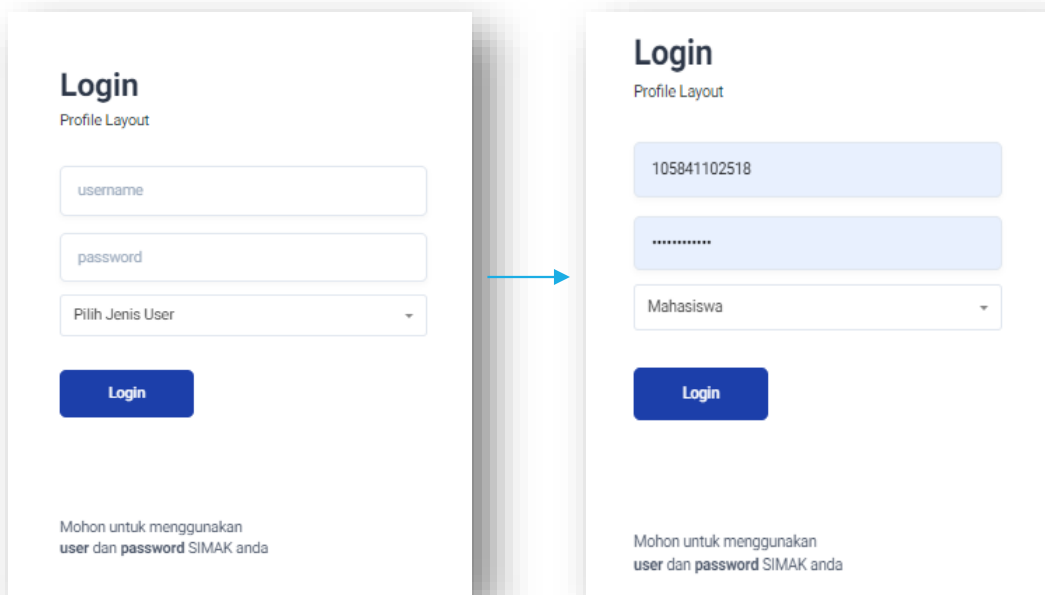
Login
Profile Layout

username

password

Pilih Jenis User

Login

Mohon untuk menggunakan **user** dan **password** SIMAK anda

Login
Profile Layout

105841102518

••••••••••••

Mahasiswa

Login

Mohon untuk menggunakan **user** dan **password** SIMAK anda